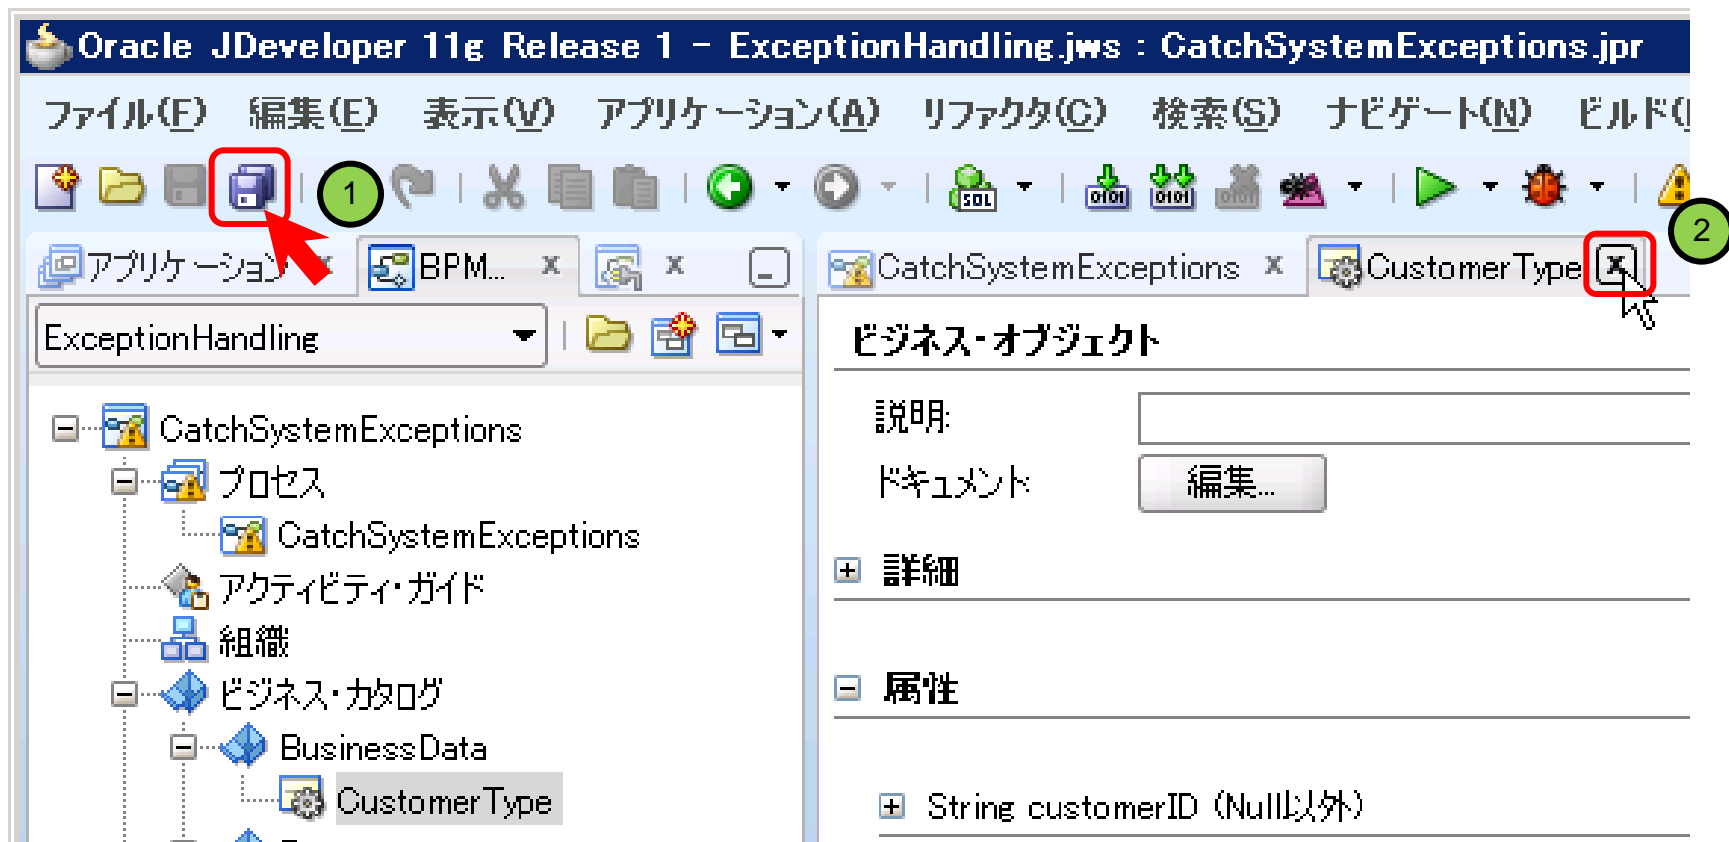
Oracle JDeveloper 11g Release 1 - ExceptionHandling.jws : CatchSystemExceptions.jpr

ファイル(F) 編集(E) 表示(V) アプリケーション(A) リファクタ(C) 検索(S) ナビゲート(N) ビルド(

1

2

アプリケーション BPM... CatchSystemExceptions CustomerType

ExceptionHandling

CatchSystemExceptions
プロセス
CatchSystemExceptions
アクティビティ・ガイド
組織
ビジネス・カタログ
BusinessData
CustomerType

ビジネス・オブジェクト

説明:

ドキュメント 編集...

詳細

属性

String customerID (Null以外)